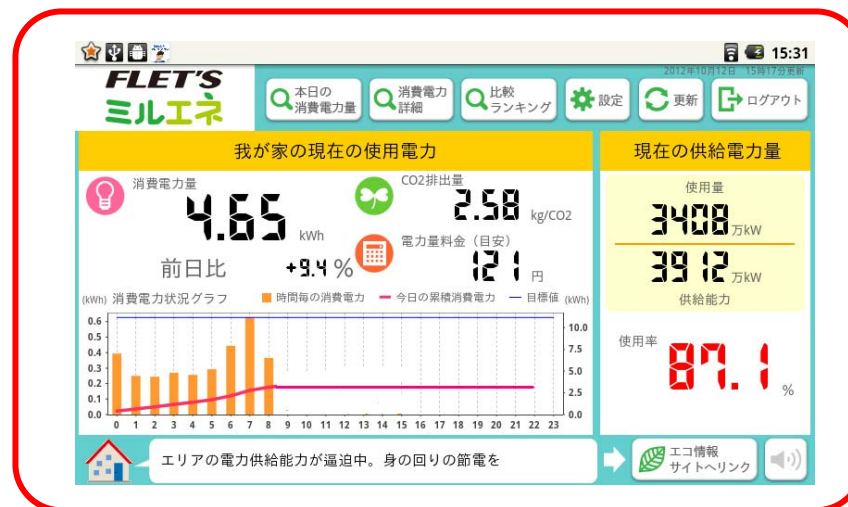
15:31

FLET'S
ミルエネ

本日の消費電力量

消費電力詳細

比較ランキング

設定

更新

ログアウト

2012年10月12日 15時17分更新

我が家の現在の使用電力

消費電力量

4.65 kWh

CO2排出量

2.58 kg/CO2

電力量料金（目安）

121 円

前日比 +9.4 %

(kWh) 消費電力状況グラフ ■ 時間毎の消費電力 — 今日の累積消費電力 — 目標値 (kWh)

0.6
0.5
0.4
0.3
0.2
0.1
0.0

10.0
7.5
5.0
2.5
0.0

0 1 2 3 4 5 6 7 8 9 10 11 12 13 14 15 16 17 18 19 20 21 22 23

現在の供給電力量

使用量

3408 万kW

3912 万kW

供給能力

使用率

87.1 %

エリアの電力供給能力が逼迫中。身の回りの節電を

エコ情報サイトへリンク